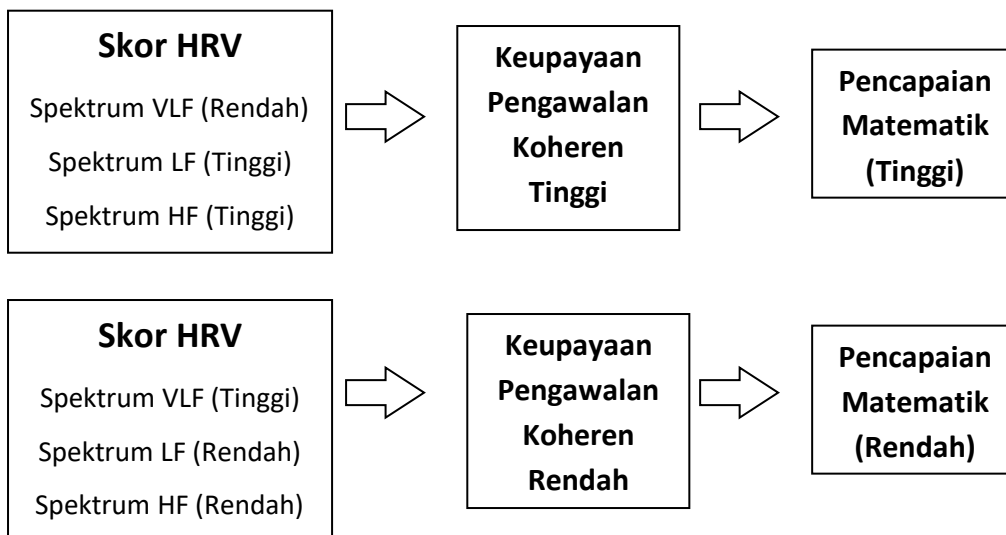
Skor HRV
Spektrum VLF (Rendah)
Spektrum LF (Tinggi)
Spektrum HF (Tinggi)

Keupayaan Pengawalan Koheren Tinggi

Pencapaian Matematik (Tinggi)

Skor HRV
Spektrum VLF (Tinggi)
Spektrum LF (Rendah)
Spektrum HF (Rendah)

Keupayaan Pengawalan Koheren Rendah

Pencapaian Matematik (Rendah)